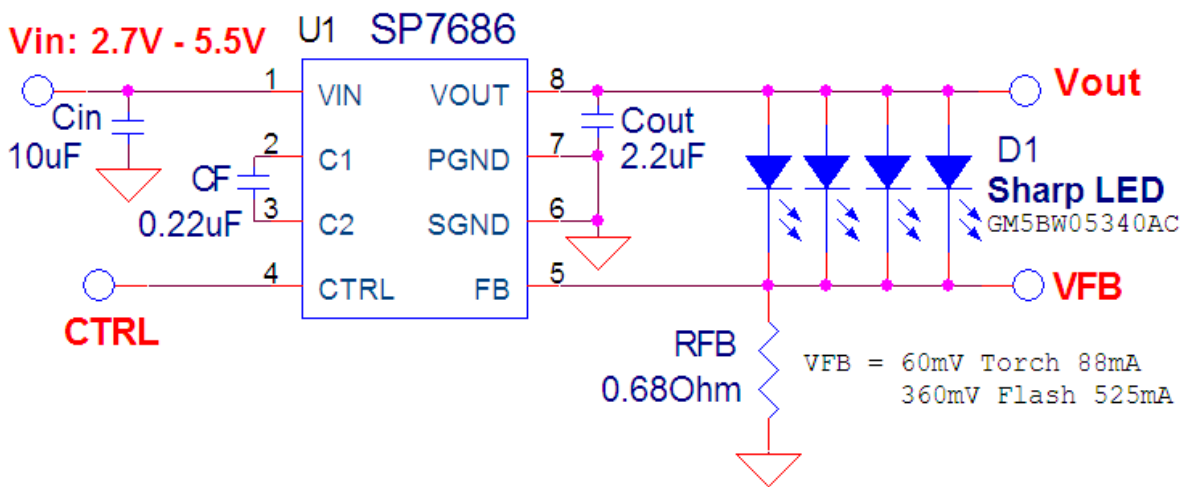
Vin: 2.7V - 5.5V

U1 SP7686

Cin
10uF

CF
0.22uF

1 VIN
2 C1
3 C2
4 CTRL

VOUT 8
PGND 7
SGND 6
FB 5

Cout
2.2uF

D1
Sharp LED
GM5BW05340AC

Vout

VFB

CTRL

RFB
0.68Ohm

VFB = 60mV Torch 88mA
360mV Flash 525mA